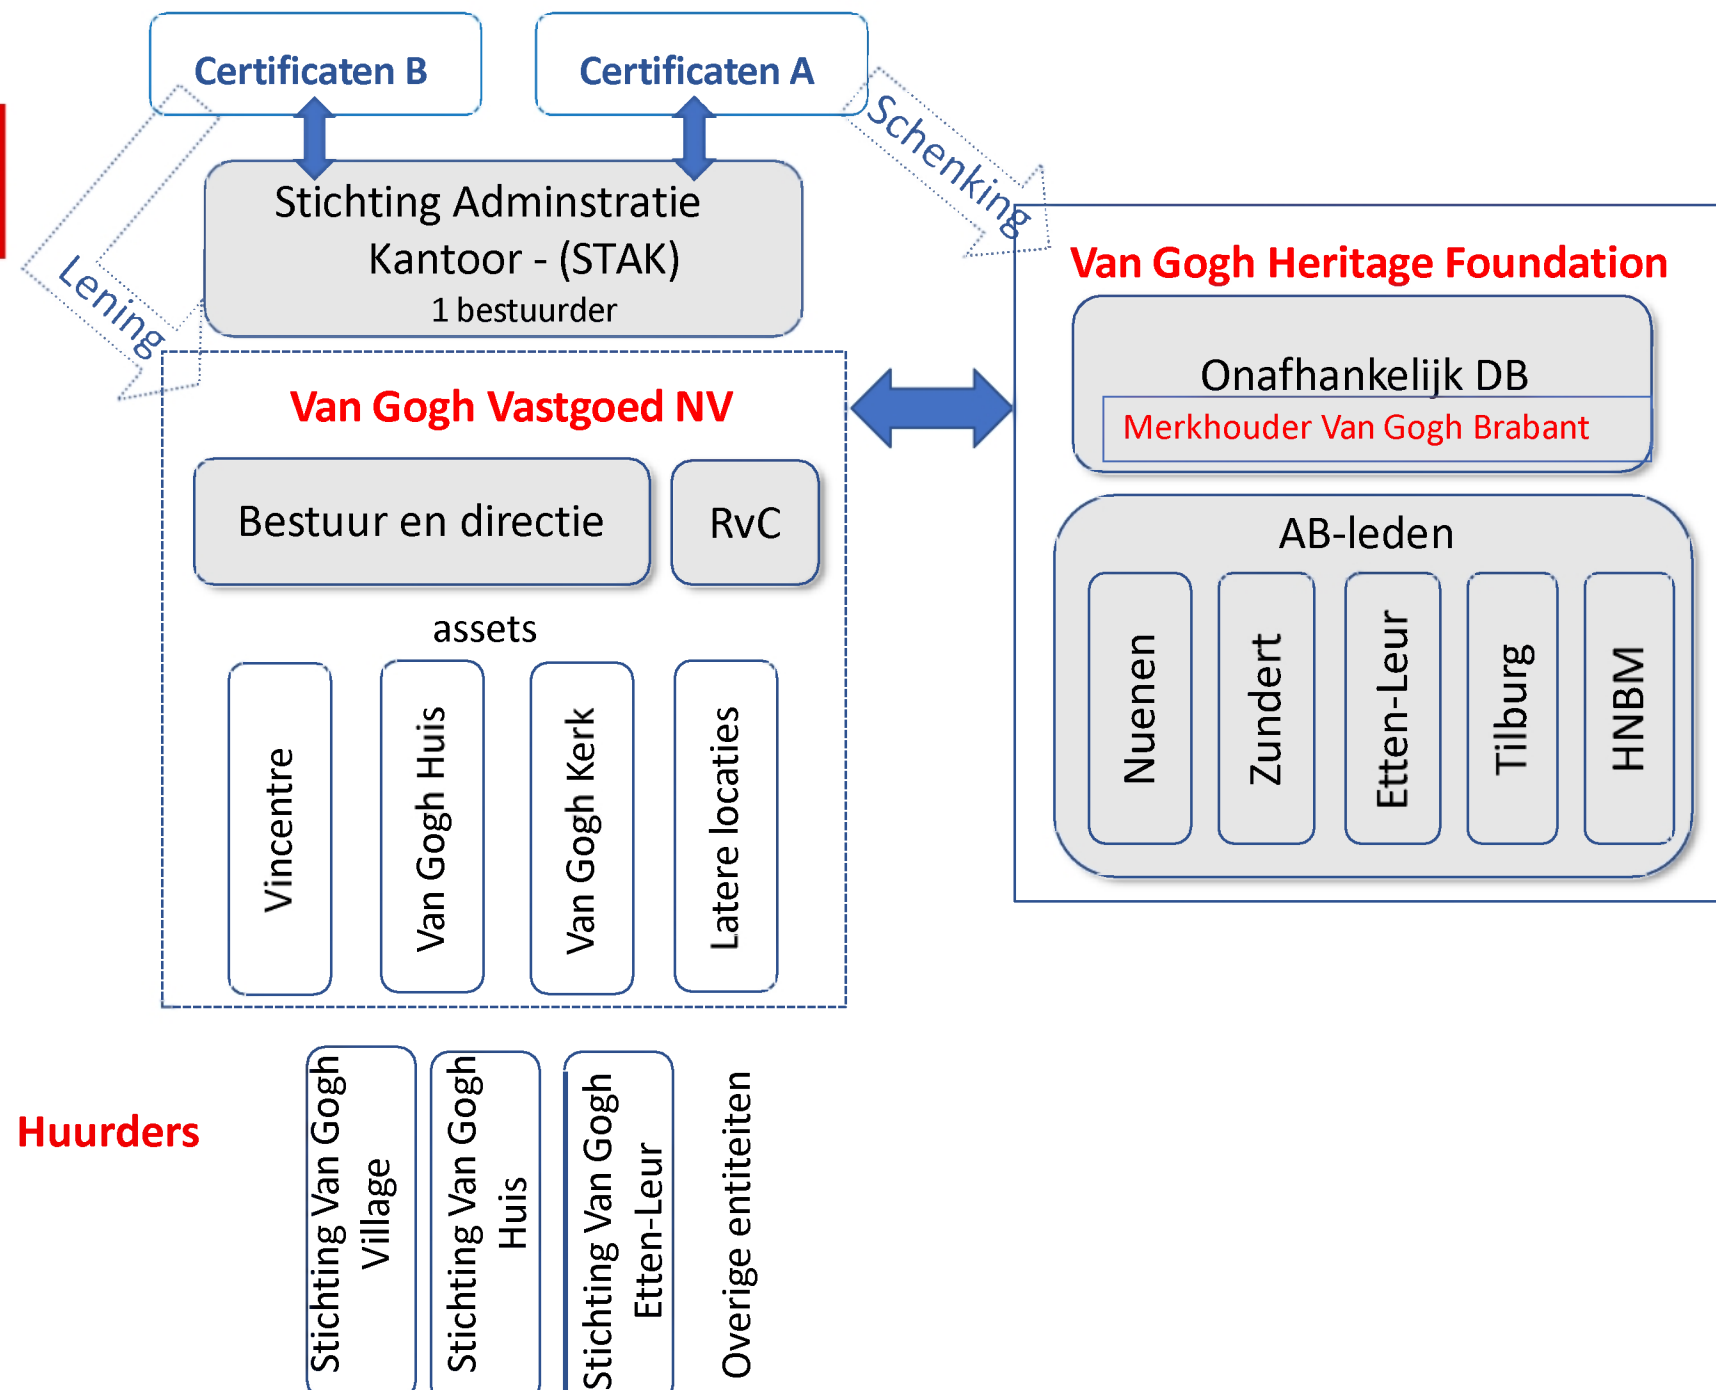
Certificaten B

Certificaten A

Schenking

Lening

Stichting Adminstratie Kantoor - (STAK)
1 bestuurder

Van Gogh Heritage Foundation

Onafhankelijk DB
Merkhouder Van Gogh Brabant

AB-leden

Nuenen

Zundert

Etten-Leur

Tilburg

HNBM

Van Gogh Vastgoed NV

Bestuur en directie

RvC

assets

Vincentre

Van Gogh Huis

Van Gogh Kerk

Latere locaties

Huurders

Stichting Van Gogh Village

Stichting Van Gogh Huis

Stichting Van Gogh Etten-Leur

Overige entiteiten